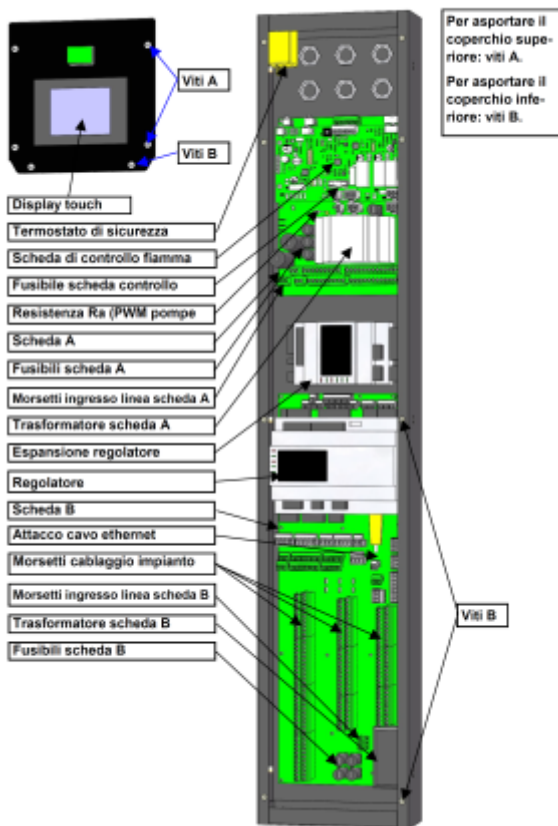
Viti A

Viti B

Display touch

Per asportare il coperchio superiore: viti A.

Per asportare il coperchio inferiore: viti B.

Termostato di sicurezza

Scheda di controllo fiamma

Fusibile scheda controllo

Resistenza Ra (PWM pompe

Scheda A

Fusibili scheda A

Morsetti ingresso linea scheda A

Trasformatore scheda A

Espansione regolatore

Regolatore

Scheda B

Attacco cavo ethernet

Morsetti cablaggio impianto

Morsetti ingresso linea scheda B

Trasformatore scheda B

Fusibili scheda B

Viti B